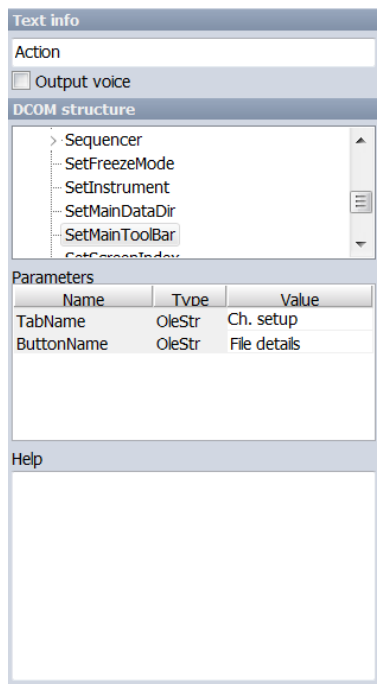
Text info

Action

Output voice

DCOM structure

Sequencer
SetFreezeMode
SetInstrument
SetMainDataDir
SetMainToolBar
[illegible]

Parameters

| Name | Type | Value |
|---|---|---|
| TabName | OleStr | Ch. setup |
| ButtonName | OleStr | File details |

Help